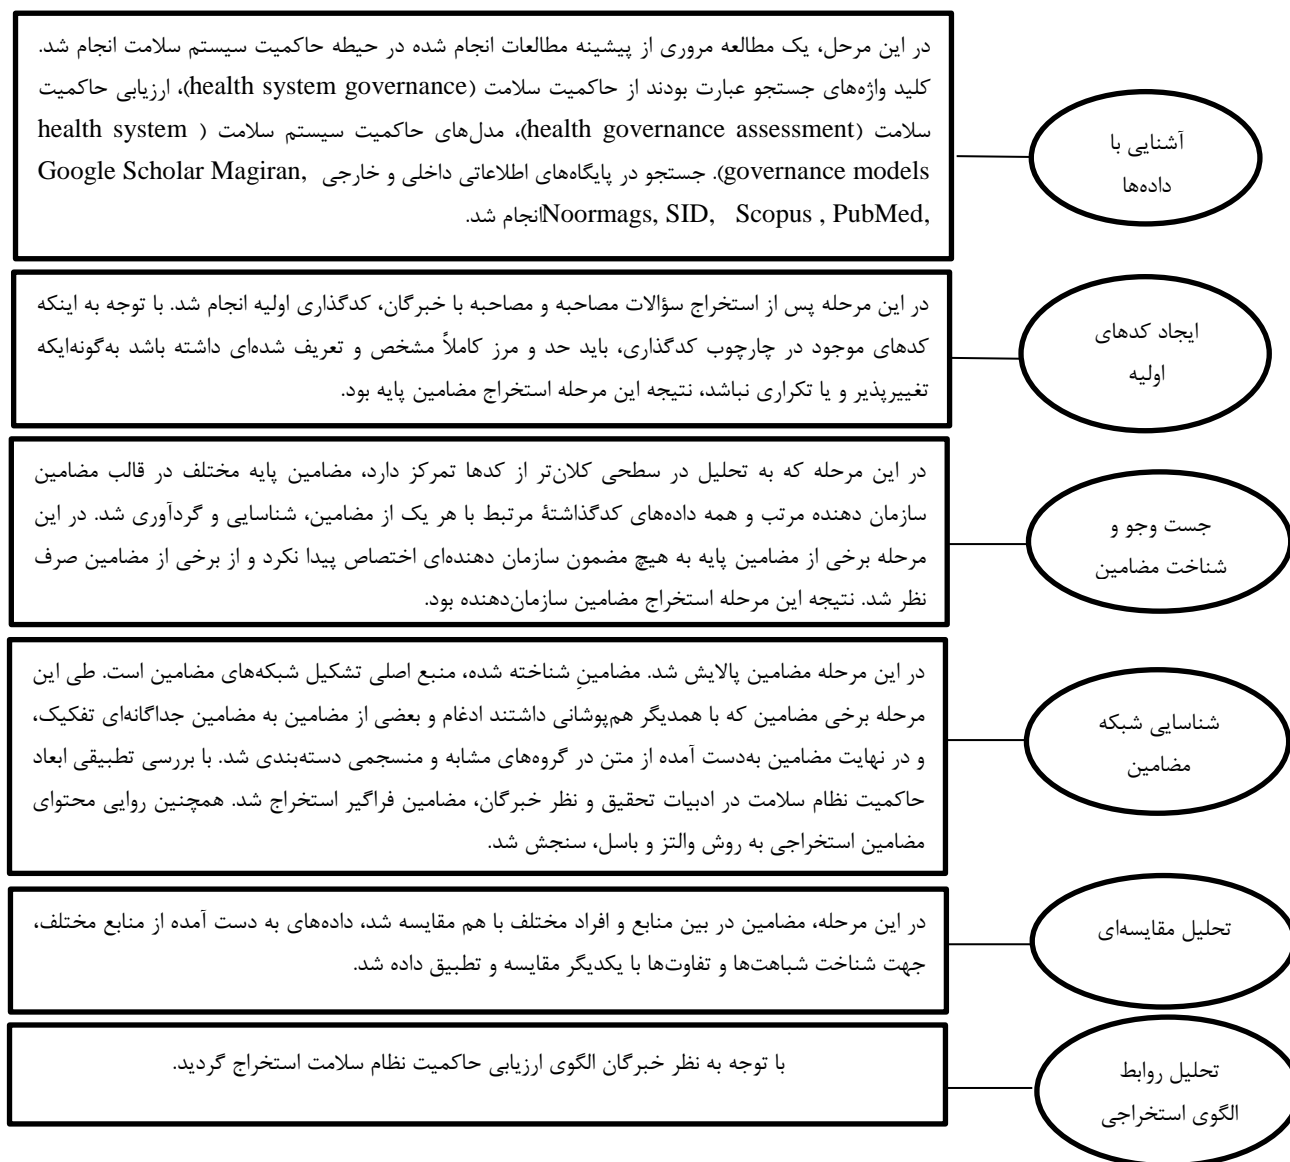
آشنایی با داده‌ها

در این مرحل، یک مطالعه مروری از پیشینه مطالعات انجام شده در حیطه حاکمیت سیستم سلامت انجام شد. کلید واژه‌های جستجو عبارت بودند از حاکمیت سلامت (health system governance)، ارزیابی حاکمیت سلامت (health governance assessment)، مدل‌های حاکمیت سیستم سلامت (health system governance models). جستجو در پایگاه‌های اطلاعاتی داخلی و خارجی Google Scholar Magiran, Noormags, SID, Scopus , PubMed, انجام شد.

ایجاد کدهای اولیه

در این مرحله پس از استخراج سؤالات مصاحبه و مصاحبه با خبرگان، کدگذاری اولیه انجام شد. با توجه به اینکه کدهای موجود در چارچوب کدگذاری، باید حد و مرز کاملاً مشخص و تعریف شده‌ای داشته باشد به‌گونه‌ایکه تغییرپذیر و یا تکراری نباشد، نتیجه این مرحله استخراج مضامین پایه بود.

جست وجو و شناخت مضامین

در این مرحله که به تحلیل در سطحی کلان‌تر از کدها تمرکز دارد، مضامین پایه مختلف در قالب مضامین سازمان دهنده مرتب و همه داده‌های کدگذاشتهٔ مرتبط با هر یک از مضامین، شناسایی و گردآوری شد. در این مرحله برخی از مضامین پایه به هیچ مضمون سازمان دهنده‌ای اختصاص پیدا نکرد و از برخی از مضامین صرف نظر شد. نتیجه این مرحله استخراج مضامین سازمان‌دهنده بود.

شناسایی شبکه مضامین

در این مرحله مضامین پالایش شد. مضامینِ شناخته شده، منبع اصلی تشکیل شبکه‌های مضامین است. طی این مرحله برخی مضامین که با همدیگر هم‌پوشانی داشتند ادغام و بعضی از مضامین به مضامین جداگانه‌ای تفکیک، و در نهایت مضامین به‌دست آمده از متن در گروه‌های مشابه و منسجمی دسته‌بندی شد. با بررسی تطبیقی ابعاد حاکمیت نظام سلامت در ادبیات تحقیق و نظر خبرگان، مضامین فراگیر استخراج شد. همچنین روایی محتوای مضامین استخراجی به روش والتز و باسل، سنجش شد.

تحلیل مقایسه‌ای

در این مرحله، مضامین در بین منابع و افراد مختلف با هم مقایسه شد، داده‌های به دست آمده از منابع مختلف، جهت شناخت شباهت‌ها و تفاوت‌ها با یکدیگر مقایسه و تطبیق داده شد.

تحلیل روابط الگوی استخراجی

با توجه به نظر خبرگان الگوی ارزیابی حاکمیت نظام سلامت استخراج گردید.